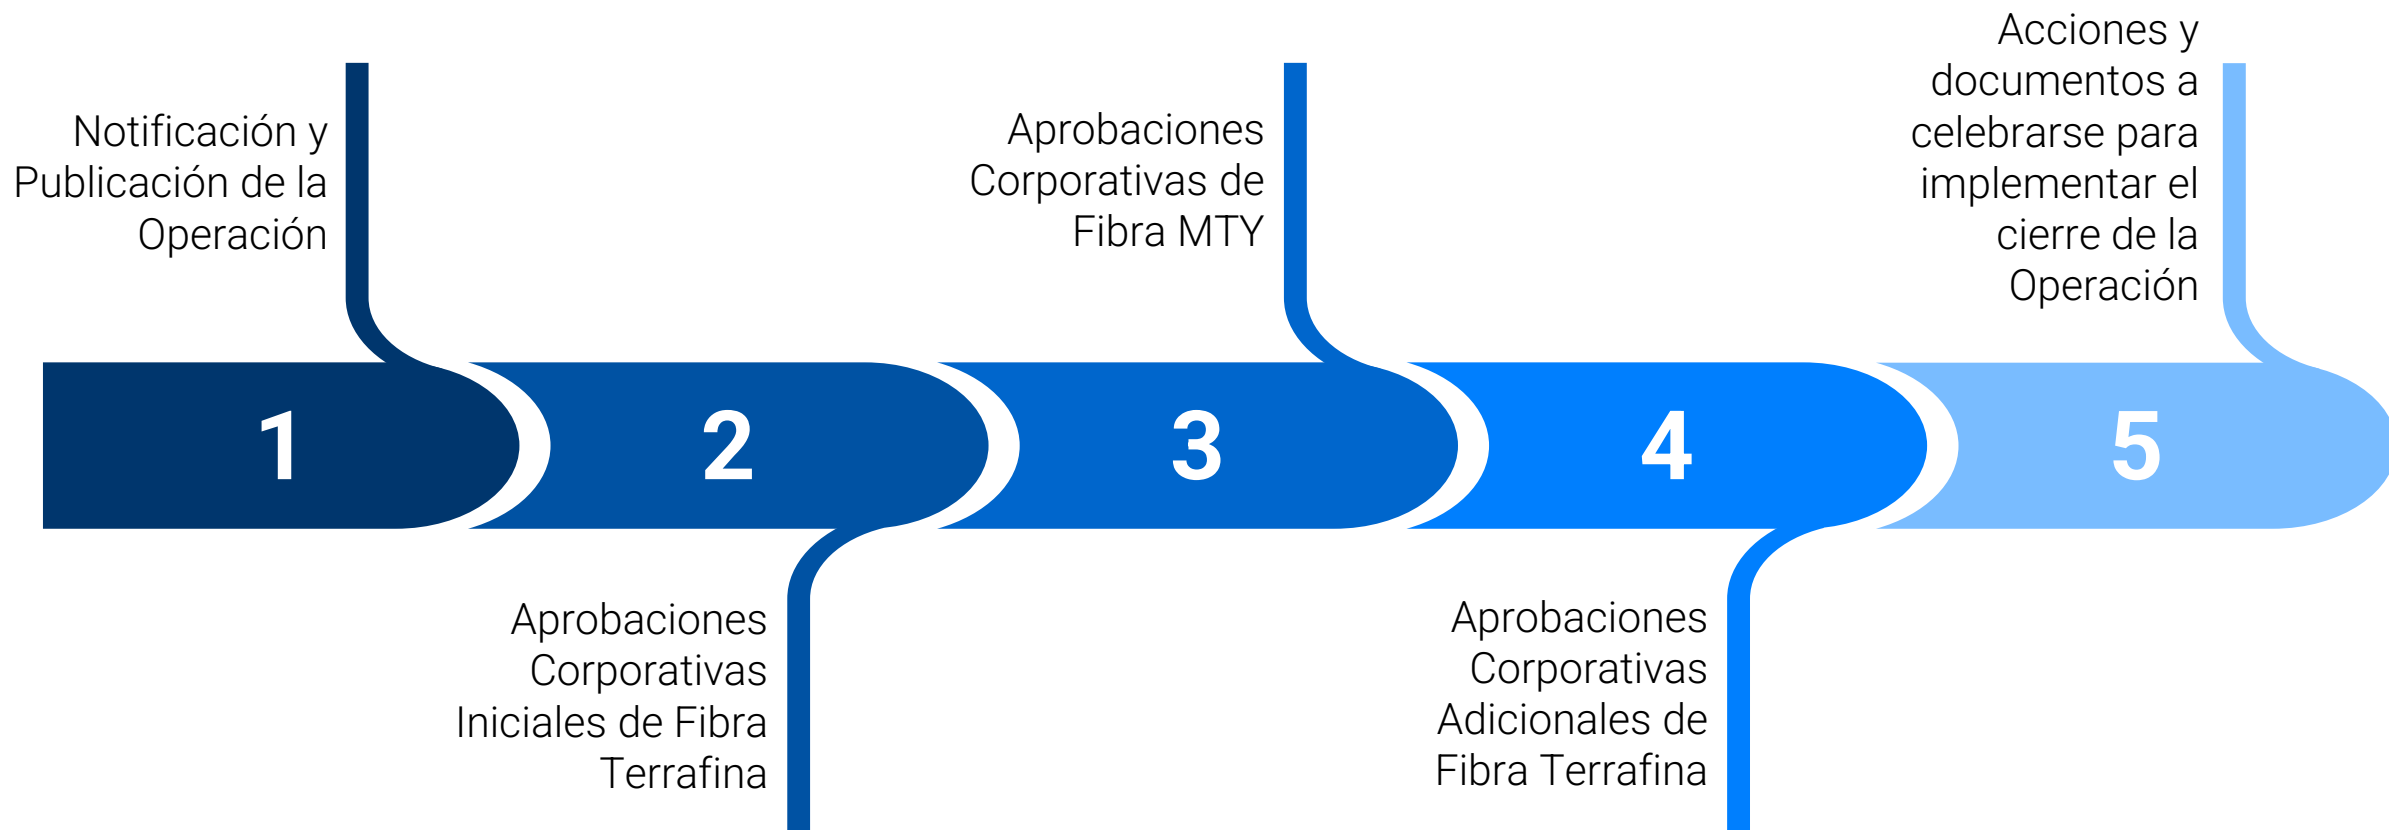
Notificación y Publicación de la Operación

1

Aprobaciones Corporativas Iniciales de Fibra Terrafina

2

Aprobaciones Corporativas de Fibra MTY

3

Aprobaciones Corporativas Adicionales de Fibra Terrafina

4

Acciones y documentos a celebrarse para implementar el cierre de la Operación

5